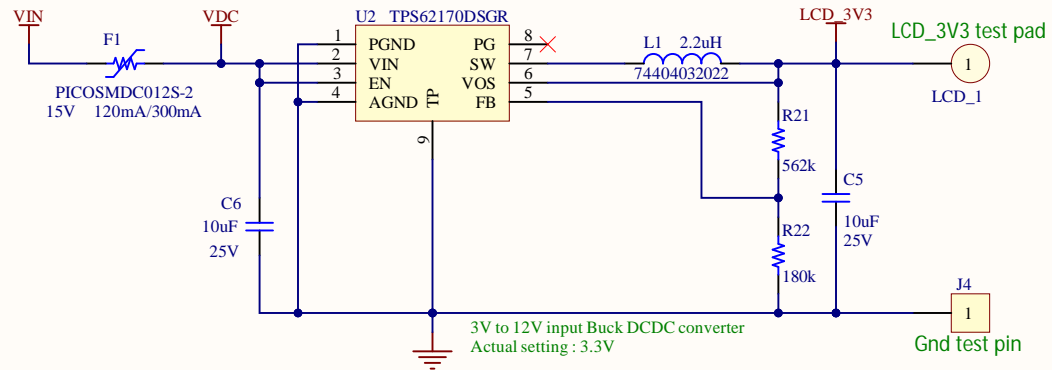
VIN
F1
PICOSMDC012S-2
15V 120mA/300mA
VDC
U2 TPS62170DSGR
1 PGND
2 VIN
3 EN
4 AGND
TP
9
PG 8
SW 7
VOS 6
FB 5
L1 2.2uH
74404032022
LCD_3V3
LCD_3V3 test pad
1
LCD_1
R21
562k
R22
180k
C5
10uF
25V
C6
10uF
25V
J4
1
Gnd test pin
3V to 12V input Buck DCDC converter
Actual setting : 3.3V